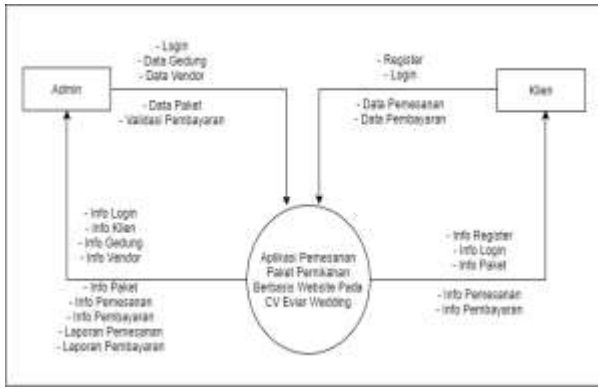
Admin

- Login
- Data Gedung
- Data Vendor

- Data Paket
- Validasi Pembayaran

- Register
- Login

Klien

- Data Pemesanan
- Data Pembayaran

- Info Login
- Info Klien
- Info Gedung
- Info Vendor

Aplikasi Pemesanan Paket Pernikahan Berbasis Website Pada CV Eviar Wedding

- Info Register
- Info Login
- Info Paket

- Info Paket
- Info Pemesanan
- Info Pembayaran
- Laporan Pemesanan
- Laporan Pembayaran

- Info Pemesanan
- Info Pembayaran